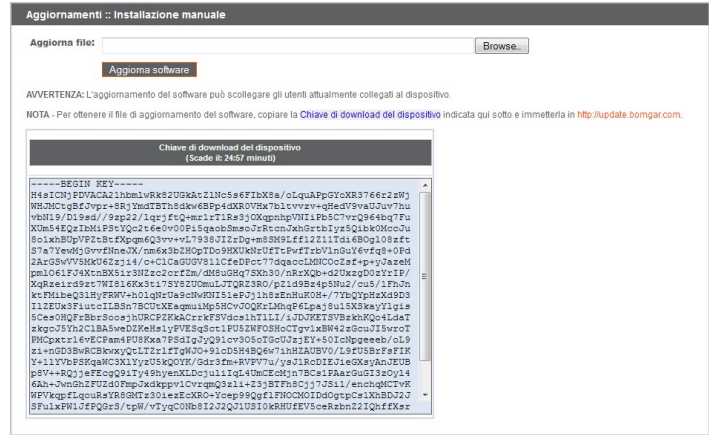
Aggiornamenti :: Installazione manuale

Aggiorna file: Browse...

Aggiorna software

AVVERTENZA: L'aggiornamento del software può scollegare gli utenti attualmente collegati al dispositivo.

NOTA - Per ottenere il file di aggiornamento del software, copiare la Chiave di download del dispositivo indicata qui sotto e immetterla in http://update.bomgar.com.

Chiave di download del dispositivo
(Scade il: 24:57 minuti)

-----BEGIN KEY-----
H4sICNjPDVACA21bmlwRk82UGkAtZlNc5s6FIbX8a/oLquAPpGYoXR3766r2zWj
WHJMCtgBfJvpr+8RjYmdTBTh8dkw6BPp4dXR0VHx7bltvvzv+qHedV9vaUJuv7hu
vbN19/D19sd//9zp22/lqrjftQ+mr1rT1Rs3j0XqpnhpVNIiPb5C7vr0964bq7Fu
XUm54EQzIbMiPStYQc2t6e0v00Pi5qaobSmsoJrRtcnJxhGrtbIyz5Qibk0MccJu
8o1xhBUpVPZtBtfXpqm6Q3vv+vL7938JIZrDg+m8SM9Lff1Z21ITdi6BOg108zft
S7a7YewMjGvvfNneJX/nm6x3bZH0pTDo9HXUkNrUfTtPwfTrbV1nGuY6vfq8+0Pd
2ArGSwVV5MkU6Zzji4/c+ClCaGUGV811CfeDPct77dqaccLMNCOcZsf+p+yJazeM
pm1061FJ4XtnBX5ir3NZzc2crfZm/dM8uGHq7SXh30/nRrXQb+d2UxzgD0zYrIP/
XqRzeird9zt7WI816Kx3ti7SY8ZUOmuLJTQRZ3RO/pZ1d9Bz4p5Nu2/cu5/1FhJn
ktFMibeQ31HyFRWV+h0lqNrUa9cNwKNI51ePJj1h8zEnHuK0H+/7YbQYpHzXd9D3
I12EUx3FiutcILBSn7BCUtXEaqmuiMp5HCvJOQKrLMhqP6Lpaj8u15XSkayYlgis
5Ces0HQfFrBbrSoosjhURCPZKkACrrkFSVdcs1hT1LI/iJDJKETSVBzkhKQo4LdaT
zkgcJ5Yh2C1BA5weDZKeHs1yPVESqSct1PU5ZWFOSHoCTgv1xBW42rGcuJI5wroT
PMCpxtr16vECFam4PU8Kxa7PSdIgJyQ91cv305oTGcUJzjEY+50IcNpgeeeb/oL9
zi+nGD3BwRCBkwxyQtLTZr1fTgWJO+91cD5H4BQ6w7ihH2AUBV0/L9fU5BrFsFIK
Y+1lYVbPSKqaNC3X1YyzU5kQOYK/Gdr3fm+RVPV7u/ysJ1RcDIEJieGXsyAnJEUB
p8V++RQjjeFEcgQ9iTy4eNXLDcjuliIqL4UmCEcMjn7BCs1PAarGuGI3zOy14
6Ah+JwnGhZFUZd0FmpJxdkppv1CvrqmQ3zli+Z3jBTFh8Cjj7JSi1/enchqMCTvK
WPVkqpfLqouRsYR8GMTz30iezEcXRO+Ycep99Qgf1FNOCMOIDdOgtpCs1XhBDJ2J
SFulxFW1JfPQGrS/tpW/vTyqC0Nb8I2J2QJ1USI0kRHUfEV5ceRzbnZ2IQhffXsr